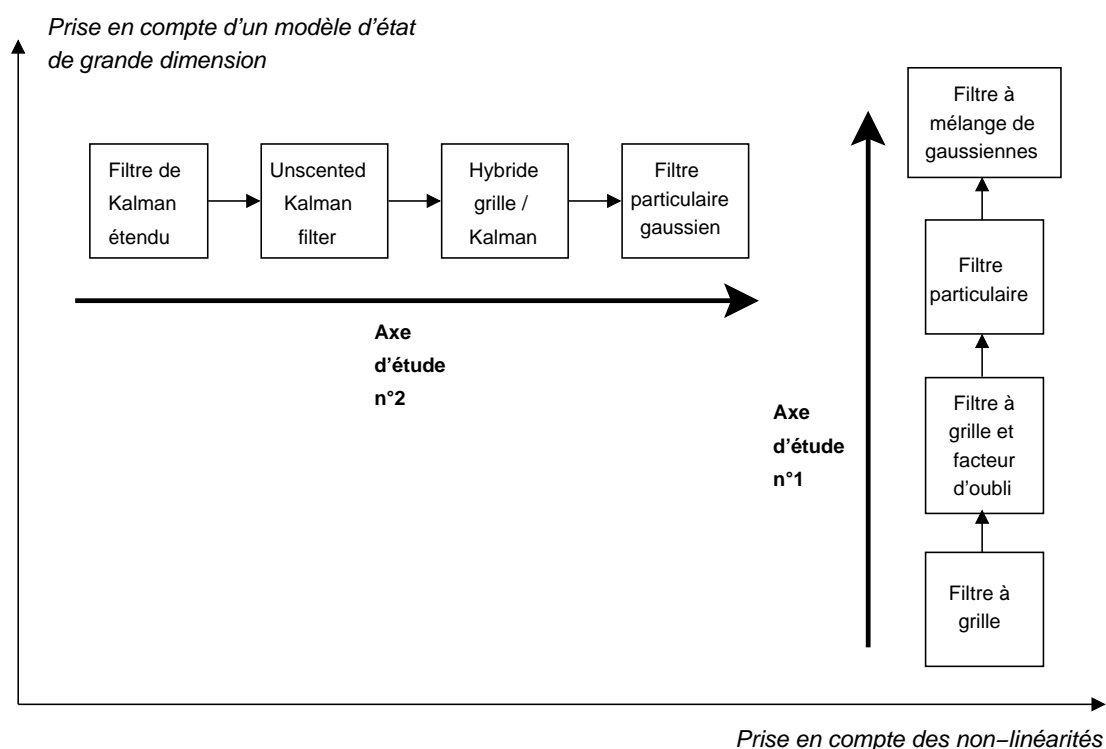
Prise en compte d'un modèle d'état de grande dimension

Filtre de Kalman étendu

Unscented Kalman filter

Hybride grille / Kalman

Filtre particulaire gaussien

Axe d'étude n°2

Filtre à mélange de gaussiennes

Filtre particulaire

Filtre à grille et facteur d'oubli

Filtre à grille

Axe d'étude n°1

Prise en compte des non−linéarités